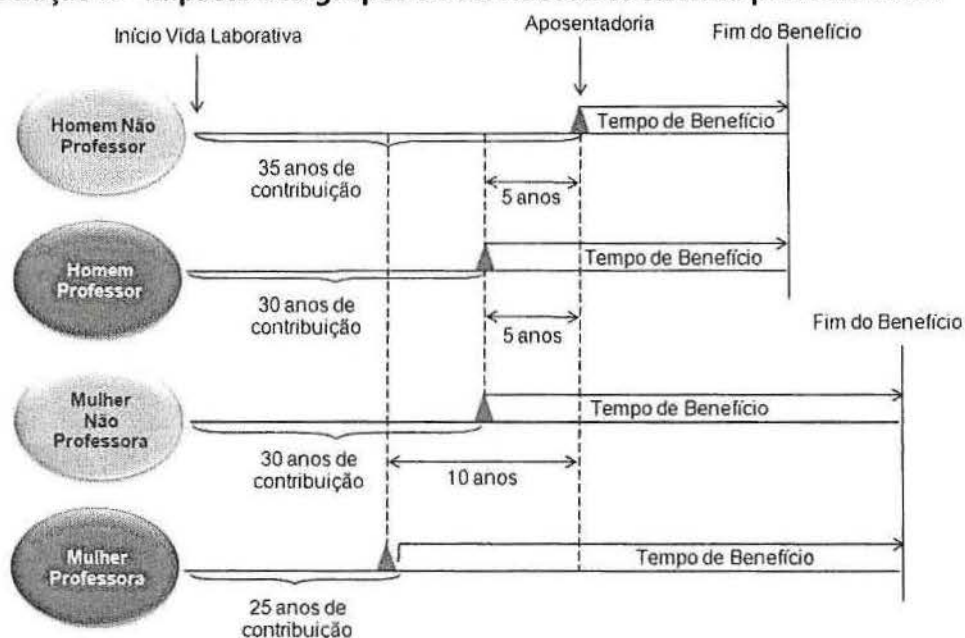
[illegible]

Início Vida Laborativa

Aposentadoria

Fim do Benefício

Homem Não Professor

Tempo de Benefício

35 anos de contribuição

5 anos

Homem Professor

Tempo de Benefício

30 anos de contribuição

5 anos

Fim do Benefício

Mulher Não Professora

Tempo de Benefício

30 anos de contribuição

10 anos

Mulher Professora

Tempo de Benefício

25 anos de contribuição